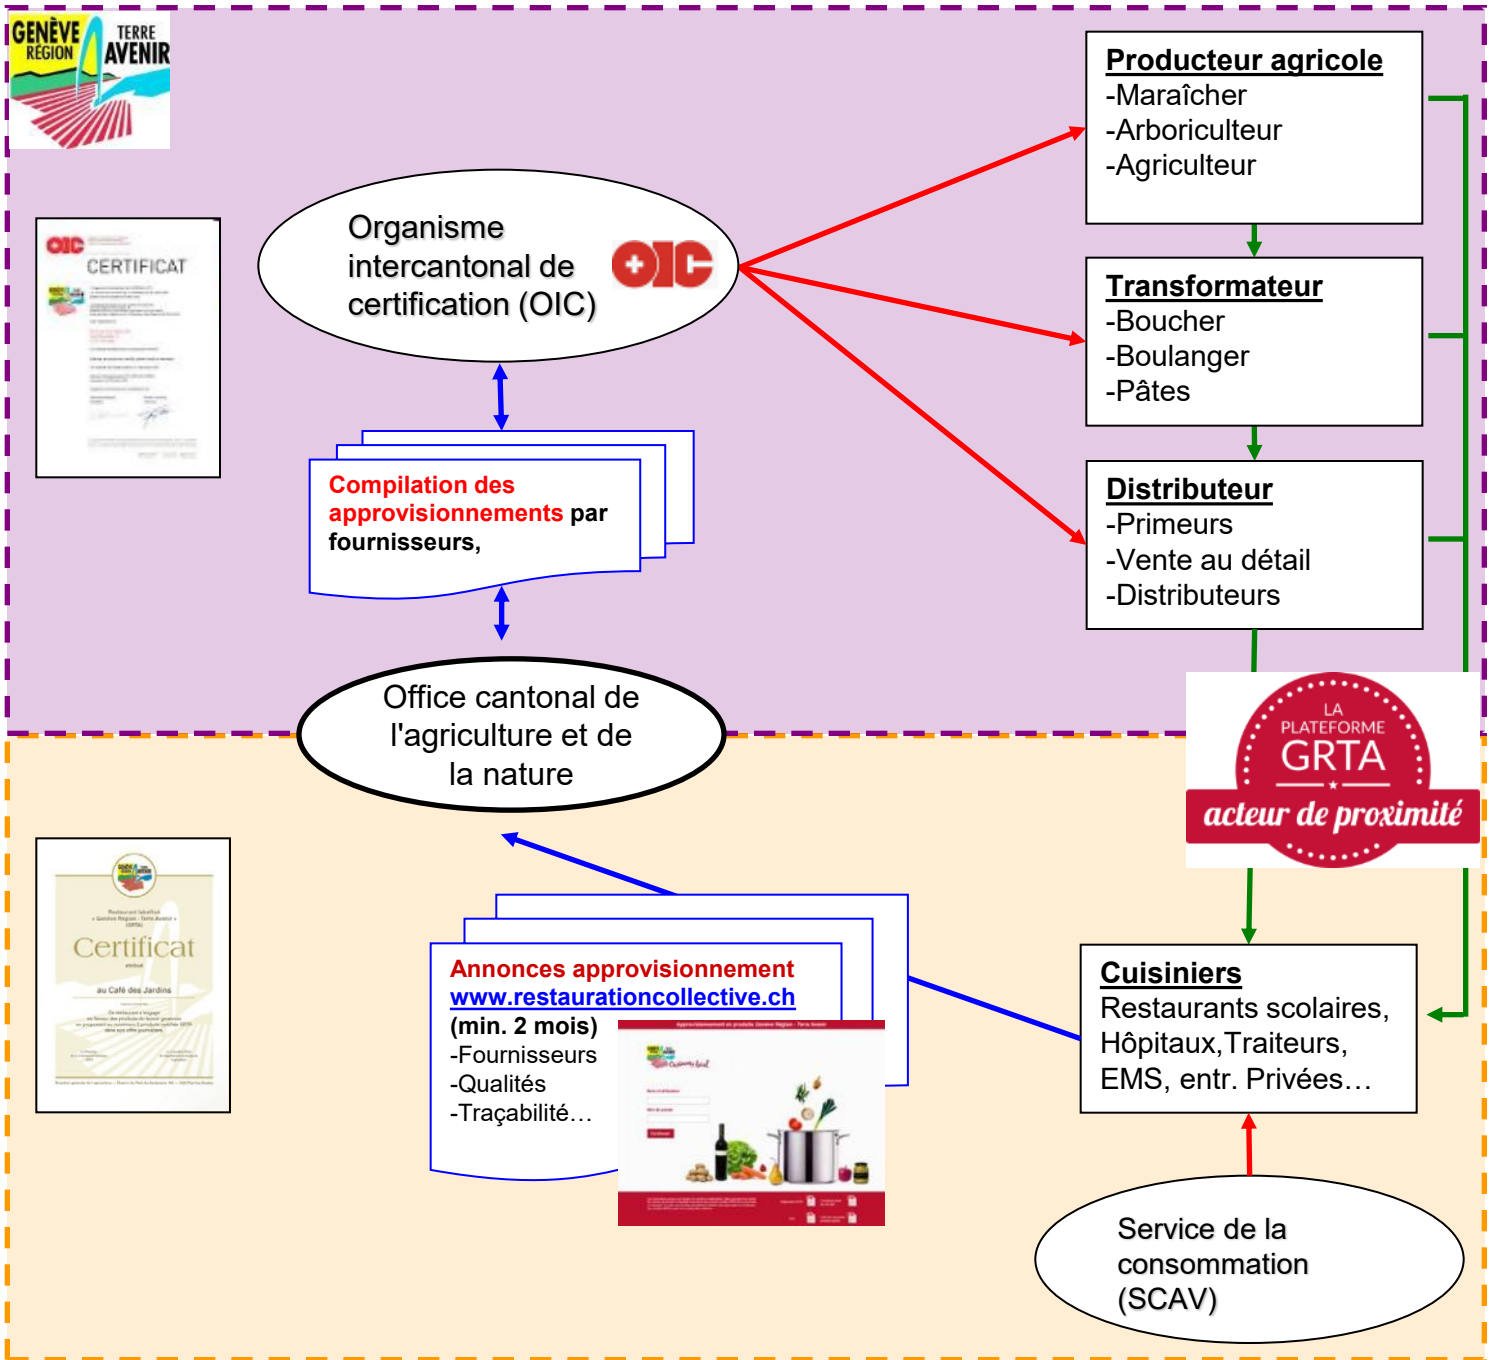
GENÈVE RÉGION TERRE AVENIR

OIC CERTIFICAT

Organisme intercantonal de certification (OIC)

OIC

Producteur agricole
-Maraîcher
-Arboriculteur
-Agriculteur

Transformateur
-Boucher
-Boulanger
-Pâtes

Distributeur
-Primeurs
-Vente au détail
-Distributeurs

Compilation des approvisionnements par fournisseurs,

Office cantonal de l'agriculture et de la nature

LA PLATEFORME GRTA
acteur de proximité

Certificat

Annonces approvisionnement
www.restaurationcollective.ch
(min. 2 mois)
-Fournisseurs
-Qualités
-Traçabilité…

Cuisiniers
Restaurants scolaires, Hôpitaux,Traiteurs, EMS, entr. Privées…

Service de la consommation (SCAV)